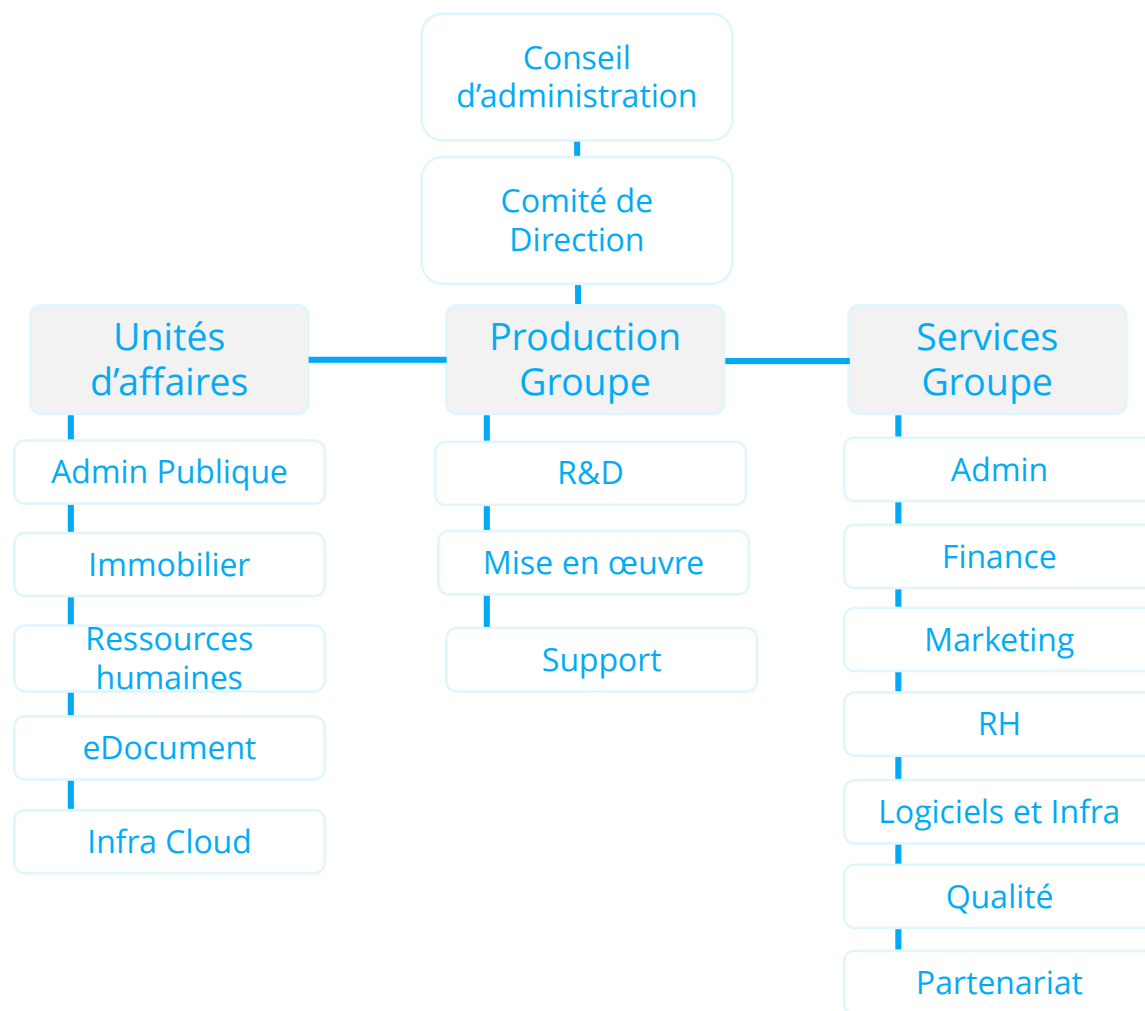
Conseil d’administration

Comité de Direction

Unités d’affaires

Production Groupe

Services Groupe

Admin Publique

Immobilier

Ressources humaines

eDocument

Infra Cloud

R&D

Mise en œuvre

Support

Admin

Finance

Marketing

RH

Logiciels et Infra

Qualité

Partenariat